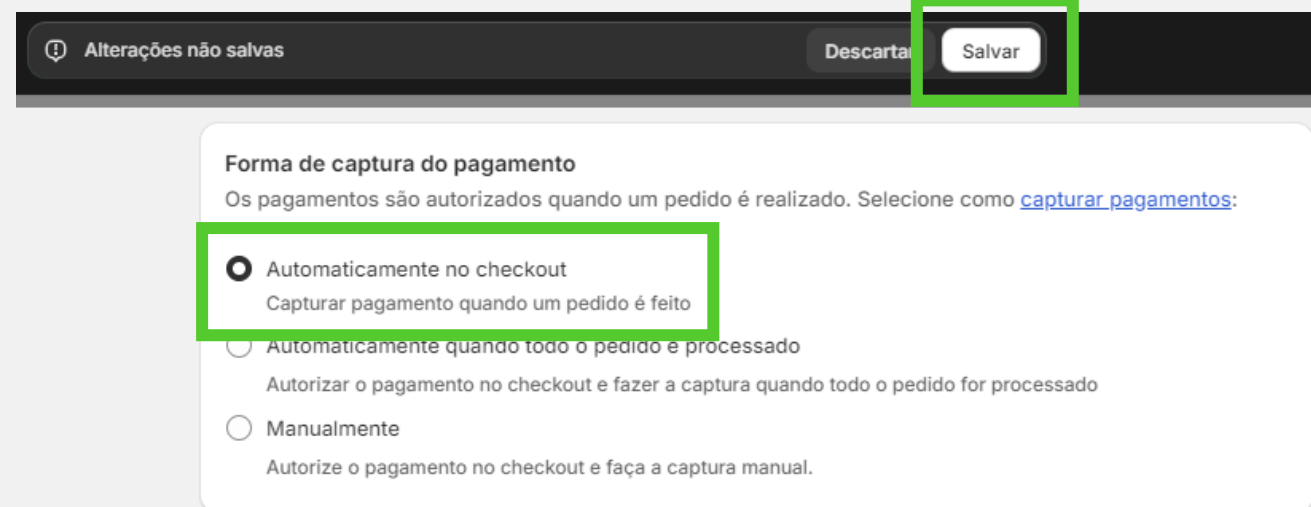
Alterações não salvas

Descartar

Salvar

Forma de captura do pagamento

Os pagamentos são autorizados quando um pedido é realizado. Selecione como capturar pagamentos:

Automaticamente no checkout

Capturar pagamento quando um pedido é feito

Automaticamente quando todo o pedido é processado

Autorizar o pagamento no checkout e fazer a captura quando todo o pedido for processado

Manualmente

Autorize o pagamento no checkout e faça a captura manual.